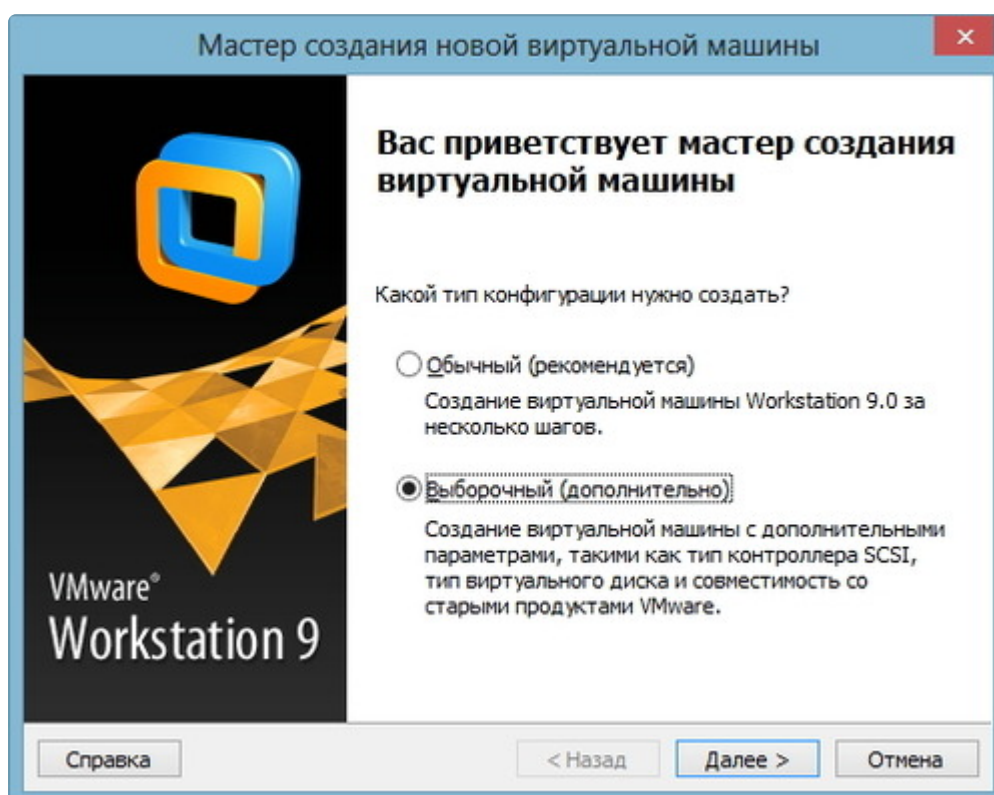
Мастер создания новой виртуальной машины

×

Вас приветствует мастер создания виртуальной машины

Какой тип конфигурации нужно создать?

Обычный (рекомендуется)

Создание виртуальной машины Workstation 9.0 за несколько шагов.

Выборочный (дополнительно)

Создание виртуальной машины с дополнительными параметрами, такими как тип контроллера SCSI, тип виртуального диска и совместимость со старыми продуктами VMware.

VMware®
Workstation 9

Справка

< Назад

Далее >

Отмена